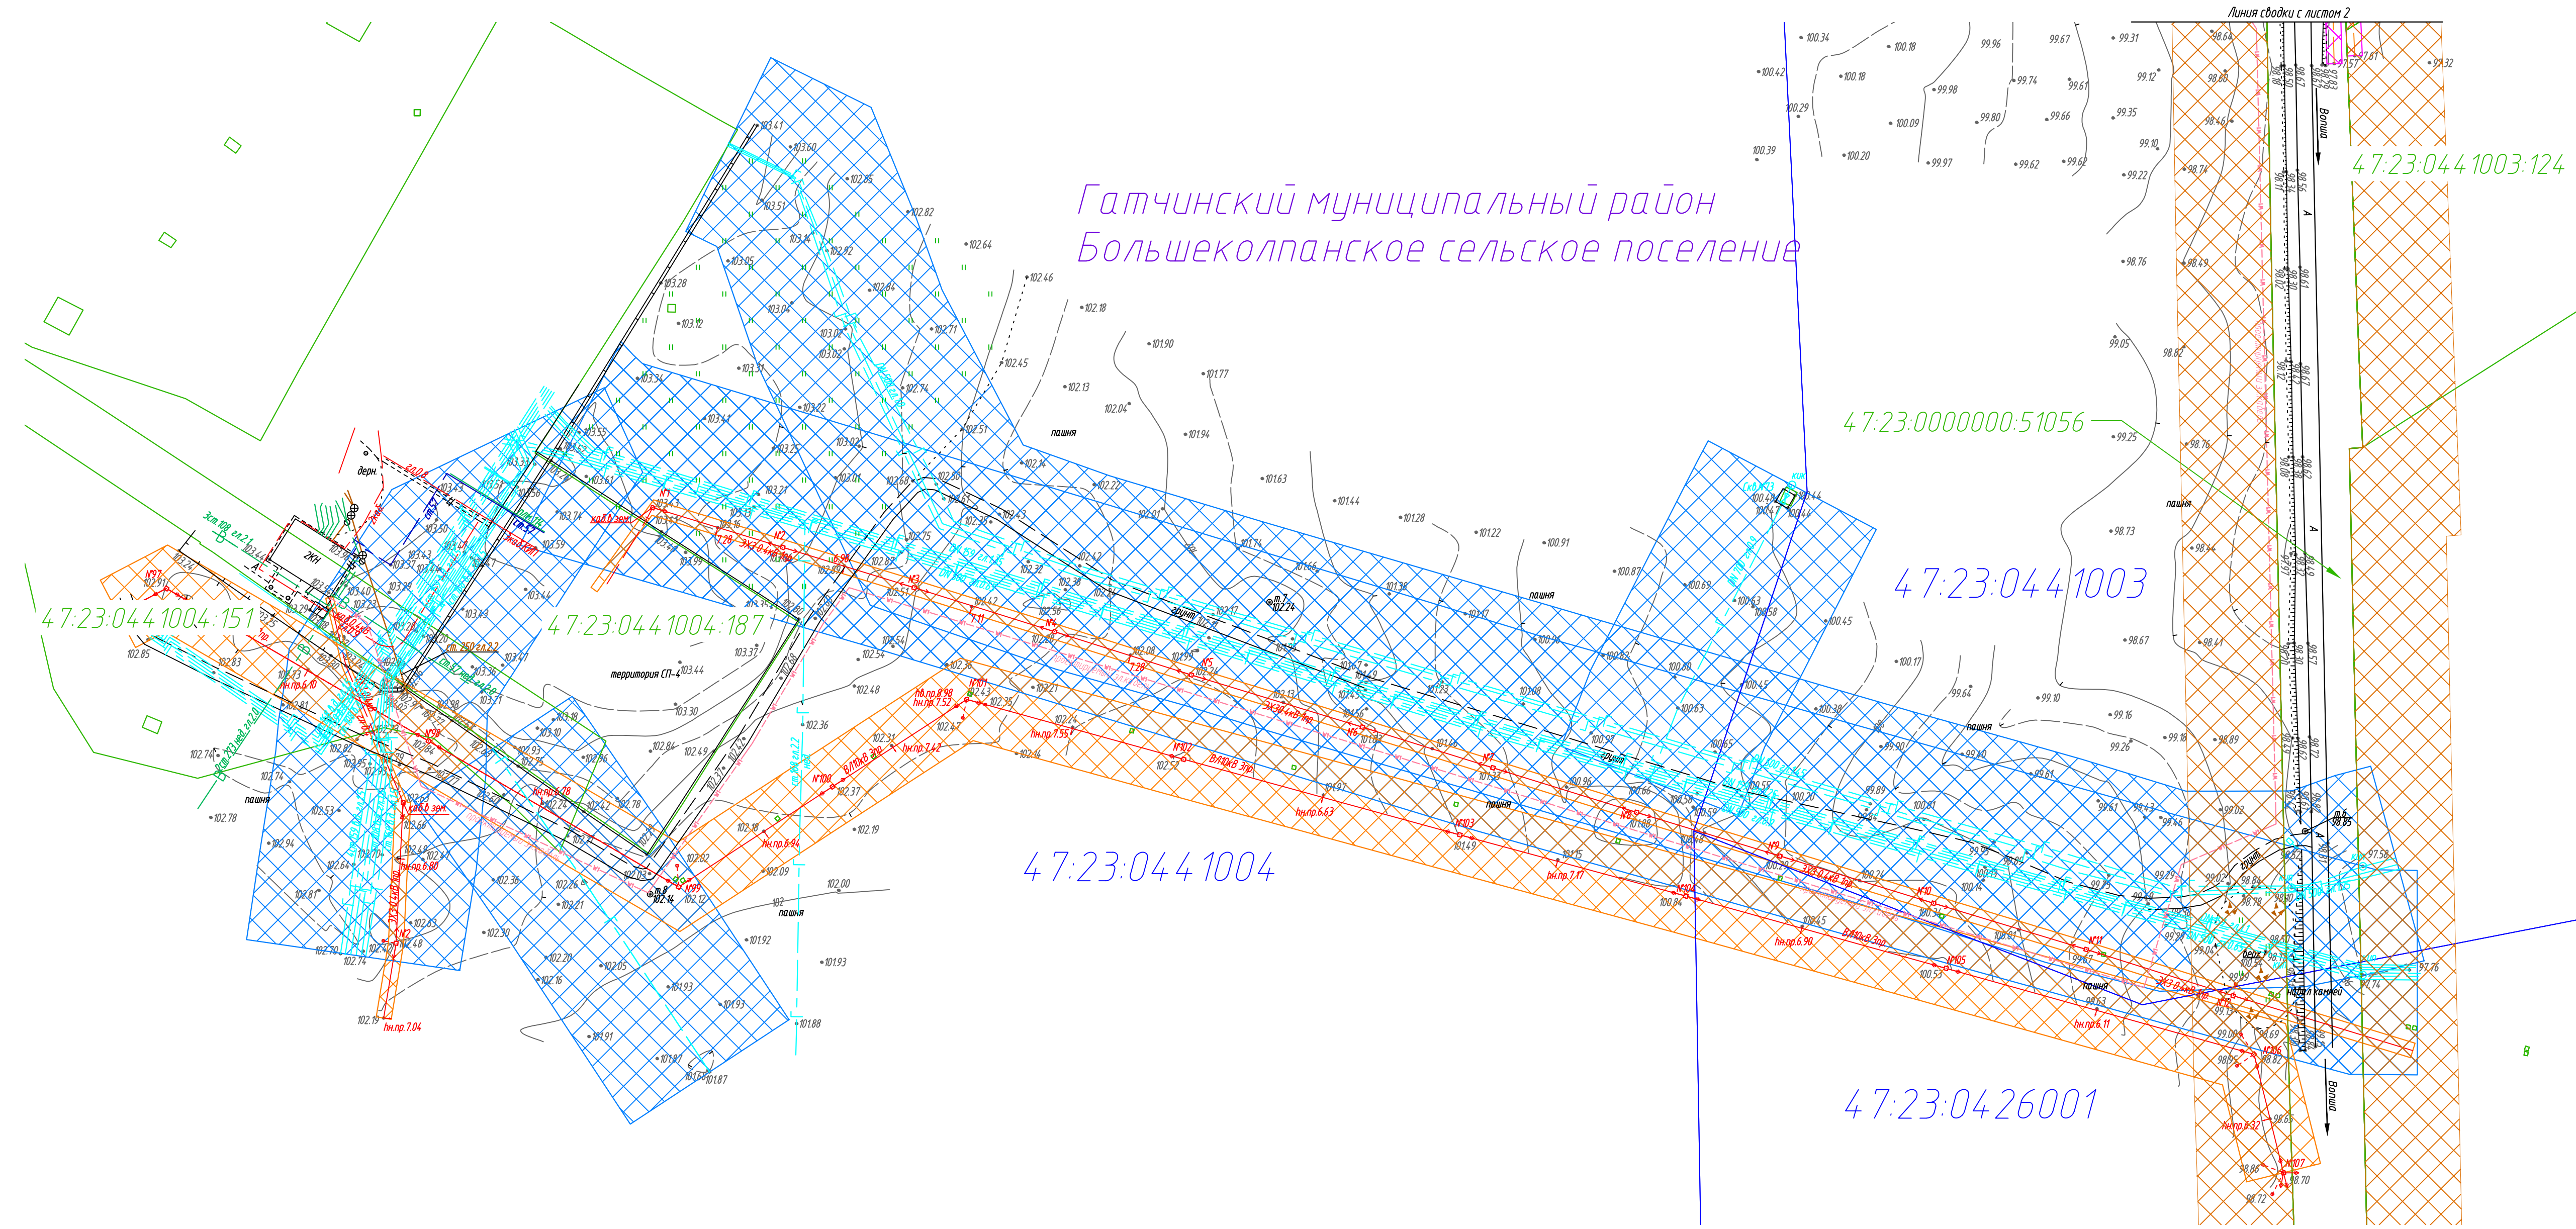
Линия сводки с листом 2

Гатчинский муниципальный район
Большеколпанское сельское поселение

47:23:0441003:124

47:23:0000000:51056

47:23:0441003

47:23:0441004:151

47:23:0441004:187

47:23:0441004

47:23:0426001

Вопша

Вопша

пашня

пашня

пашня

пашня

пашня

пашня

пашня

территория СП-4

грунт

грунт

дерн.

2КН

свал камней

т.7
102.24

т.8
102.14